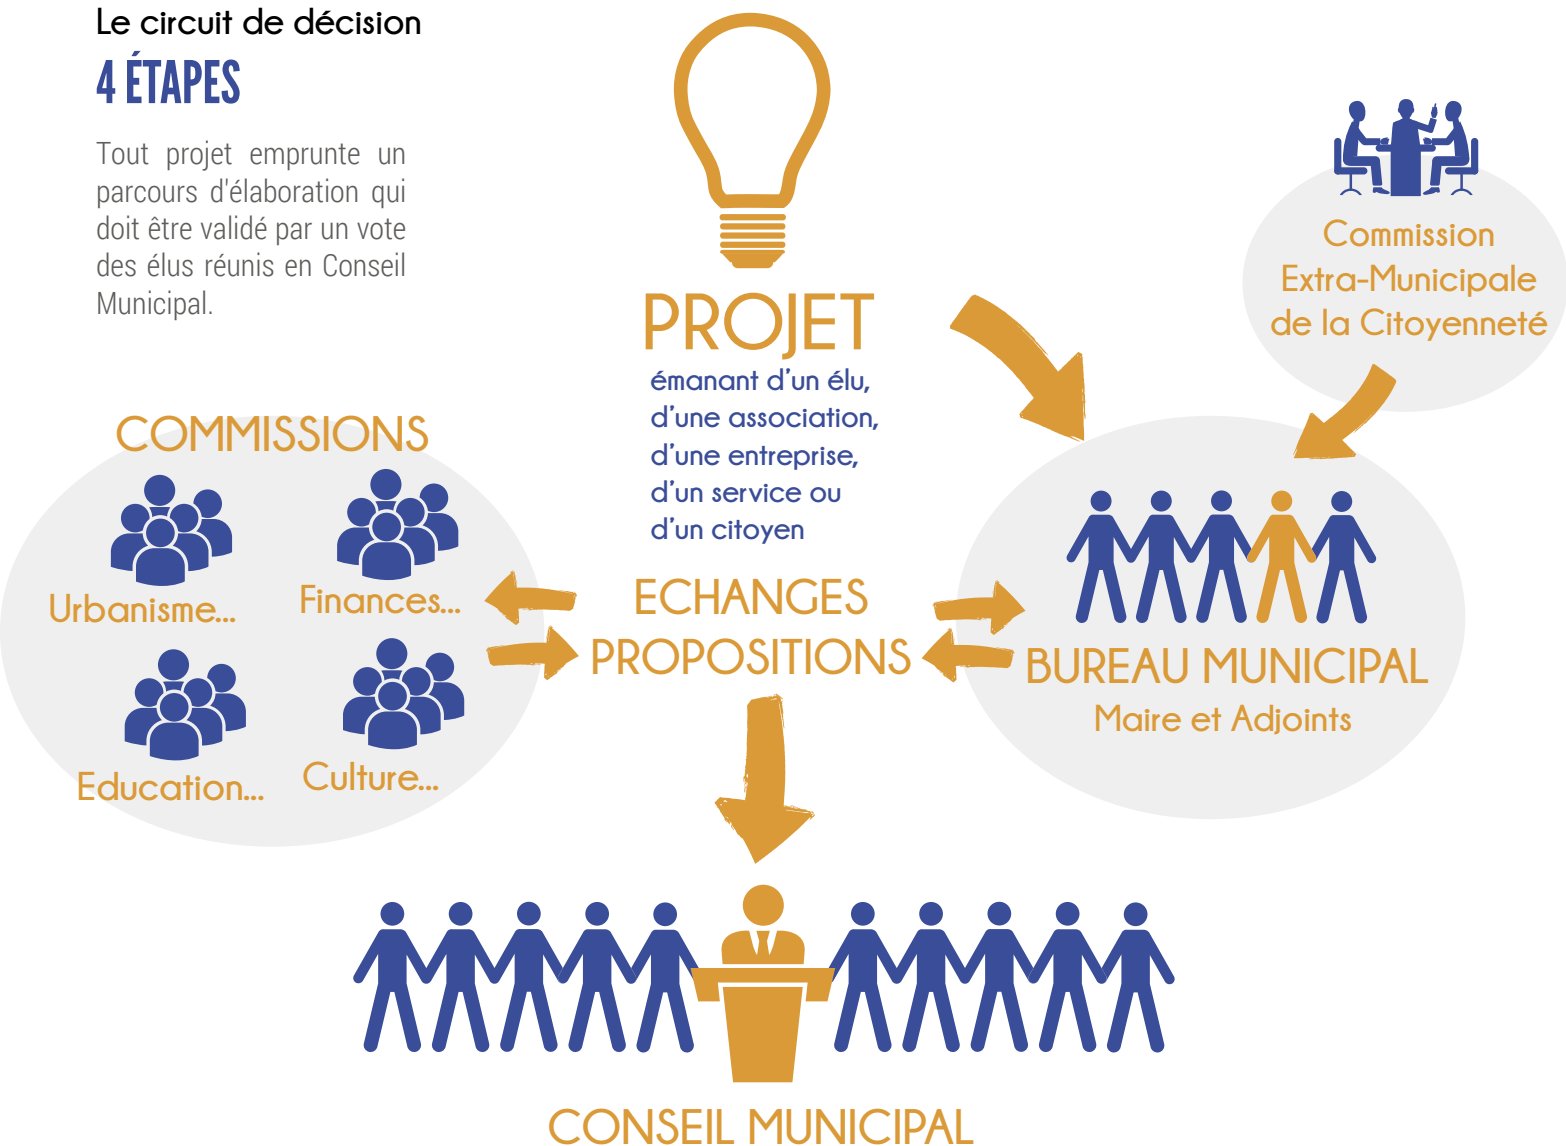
Le circuit de décision
4 ÉTAPES

Tout projet emprunte un parcours d'élaboration qui doit être validé par un vote des élus réunis en Conseil Municipal.

PROJET
émanant d'un élu, d'une association, d'une entreprise, d'un service ou d'un citoyen

Commission Extra-Municipale de la Citoyenneté

COMMISSIONS
Urbanisme...
Finances...
Education...
Culture...

ECHANGES
PROPOSITIONS

BUREAU MUNICIPAL
Maire et Adjoints

CONSEIL MUNICIPAL